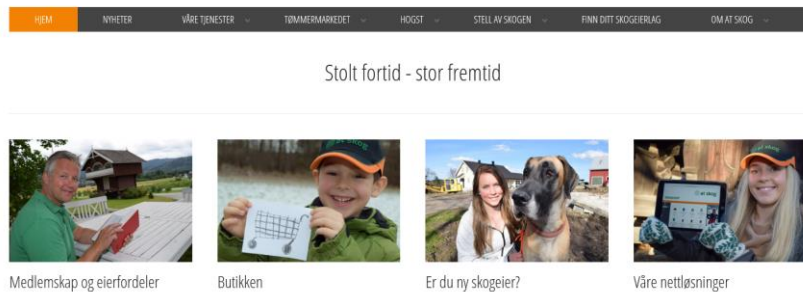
HJEM NYHETER VÅRE TJENESTER TØMMERMARKEDET HOGST STELL AV SKOGEN FINN DITT SKOGEIERLAG OM AT SKOG

Stolt fortid - stor fremtid

Medlemskap og eierfordeler

Butikken

Er du ny skogeier?

Våre nettløsninger